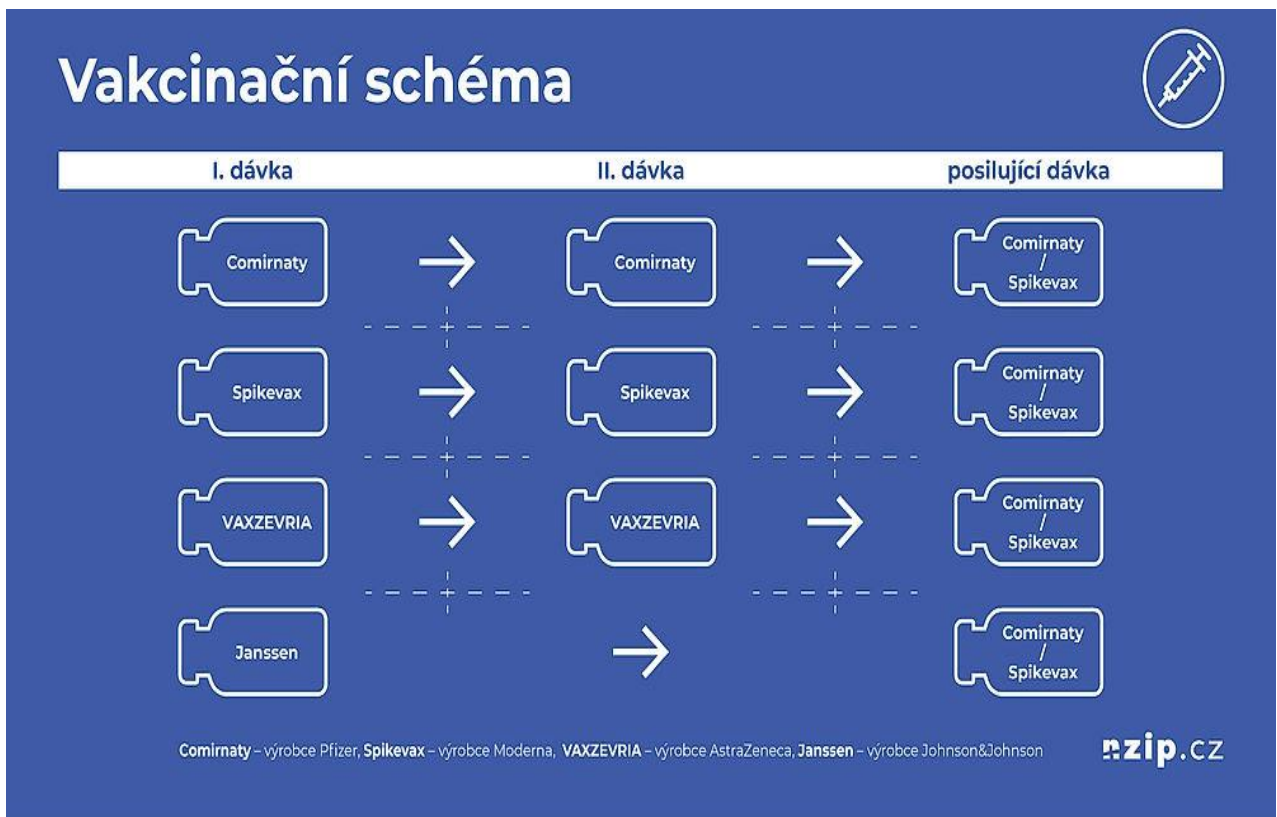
Vakcinační schéma

| I. dávka | II. dávka | posilující dávka |
|---|---|---|
| Comirnaty | Comirnaty | Comirnaty / Spikevax |
| Spikevax | Spikevax | Comirnaty / Spikevax |
| VAXZEVRIA | VAXZEVRIA | Comirnaty / Spikevax |
| Janssen | | Comirnaty / Spikevax |

Comirnaty – výrobce Pfizer, Spikevax – výrobce Moderna, VAXZEVRIA – výrobce AstraZeneca, Janssen – výrobce Johnson&Johnson

nzip.cz